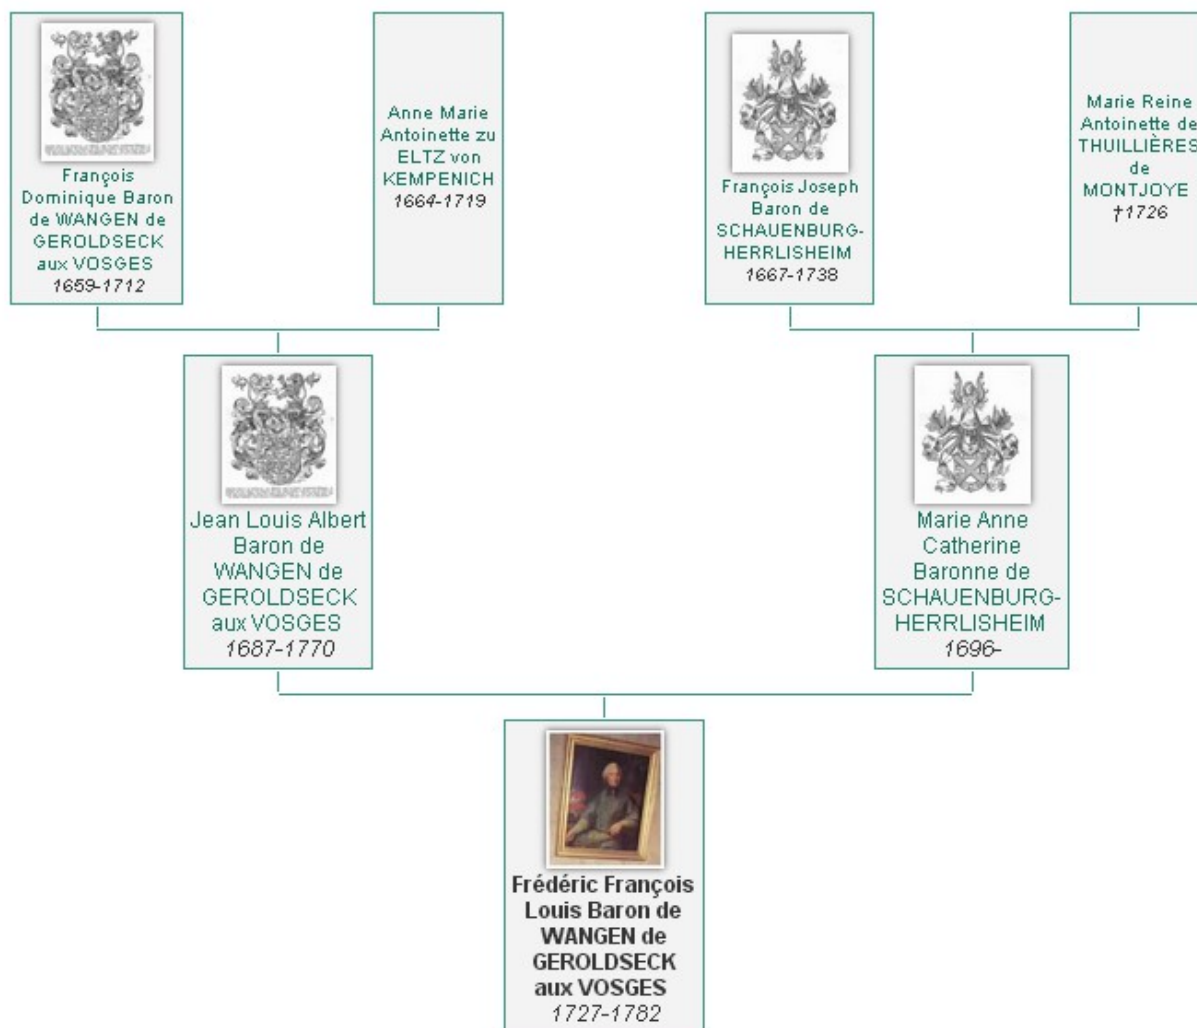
François Dominique Baron de WANGEN de GEROLDSECK aux VOSGES
1659-1712

Anne Marie Antoinette zu ELTZ von KEMPENICH
1664-1719

François Joseph Baron de SCHAUENBURG-HERRLISHEIM
1667-1738

Marie Reine Antoinette de THUILLIÈRES de MONTJOYE
†1726

Jean Louis Albert Baron de WANGEN de GEROLDSECK aux VOSGES
1687-1770

Marie Anne Catherine Baronne de SCHAUENBURG-HERRLISHEIM
1696-

Frédéric François Louis Baron de WANGEN de GEROLDSECK aux VOSGES
1727-1782